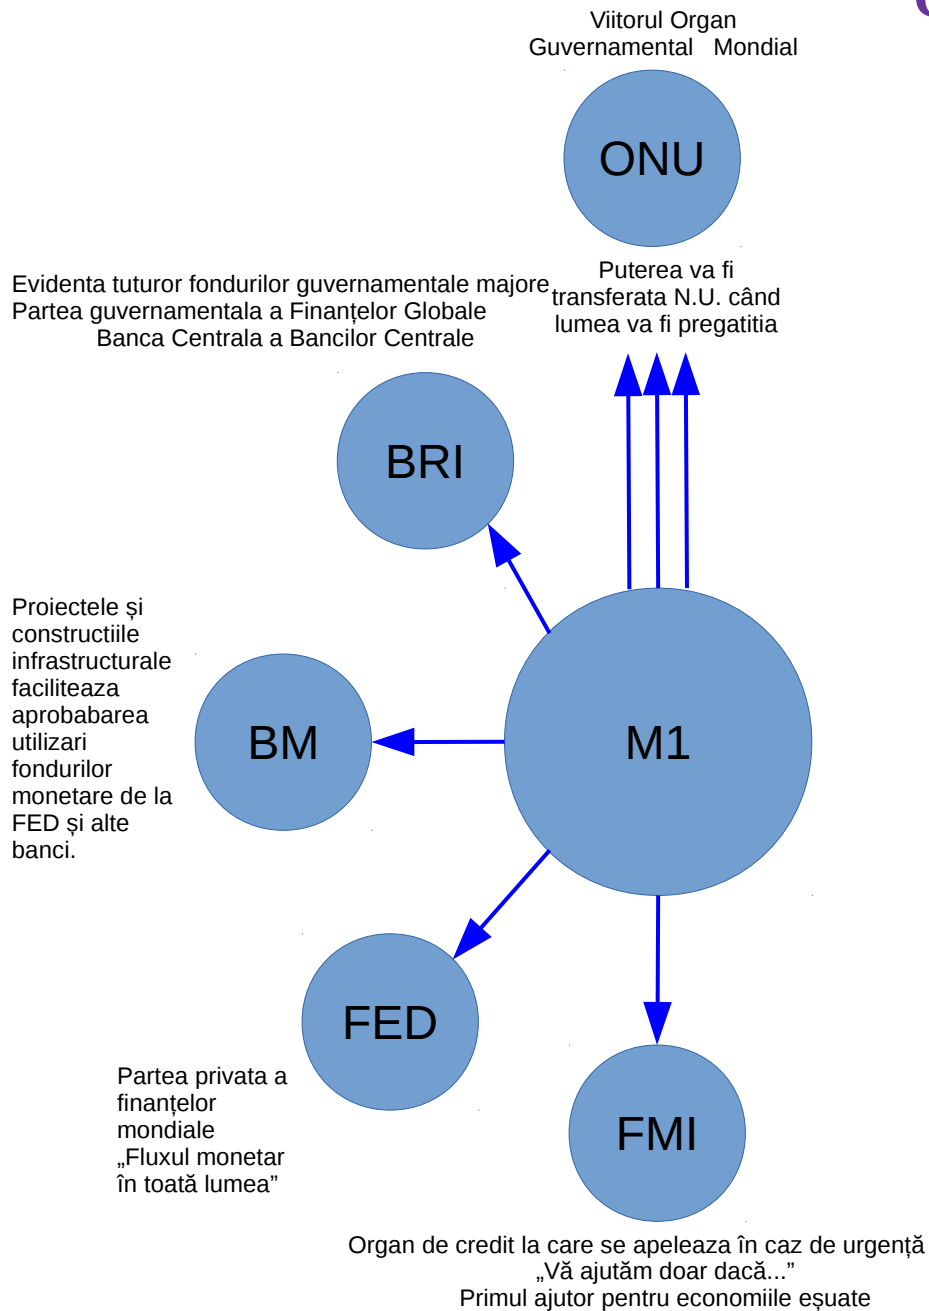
Viitorul Organ
Guvernamental Mondial

ONU

Puterea va fi transferata N.U. când lumea va fi pregatitia

Evidenta tuturor fondurilor guvernamentale majore
Partea guvernamentala a Finanțelor Globale
Banca Centrala a Bancilor Centrale

BRI

Proiectele și constructiile infrastructurale faciliteaza aprobabarea utilizari fondurilor monetare de la FED și alte banci.

BM

M1

FED

Partea privata a finanțelor mondiale
„Fluxul monetar în toată lumea”

FMI

Organ de credit la care se apeleaza în caz de urgență
„Vă ajutăm doar dacă...”
Primul ajutor pentru economiile eșuate